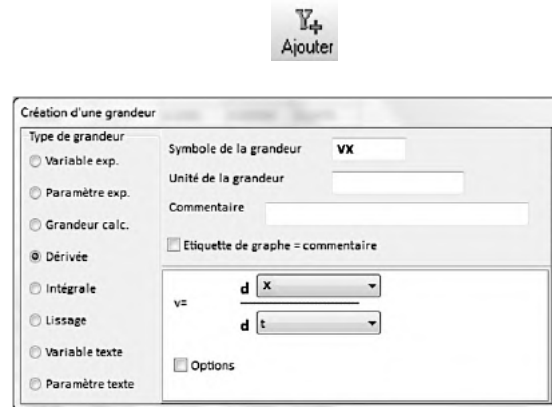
Ajouter

Création d'une grandeur

Type de grandeur

Variable exp.

Paramètre exp.

Grandeur calc.

Dérivée

Intégrale

Lissage

Variable texte

Paramètre texte

Symbole de la grandeur VX

Unité de la grandeur

Commentaire

Etiquette de graphe = commentaire

v= $\frac{d\ x}{d\ t}$

Options